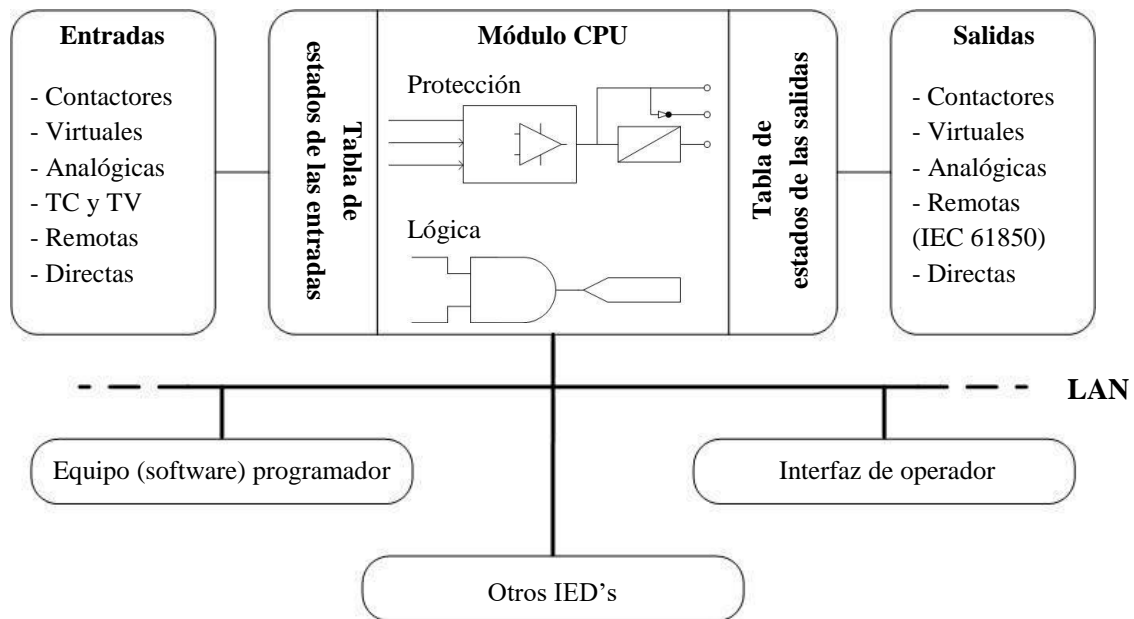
Entradas

- Contactores
- Virtuales
- Analógicas
- TC y TV
- Remotas
- Directas

Tabla de estados de las entradas

Módulo CPU

Protección

Lógica

Tabla de estados de las salidas

Salidas

- Contactores
- Virtuales
- Analógicas
- Remotas (IEC 61850)
- Directas

LAN

Equipo (software) programador

Interfaz de operador

Otros IED's